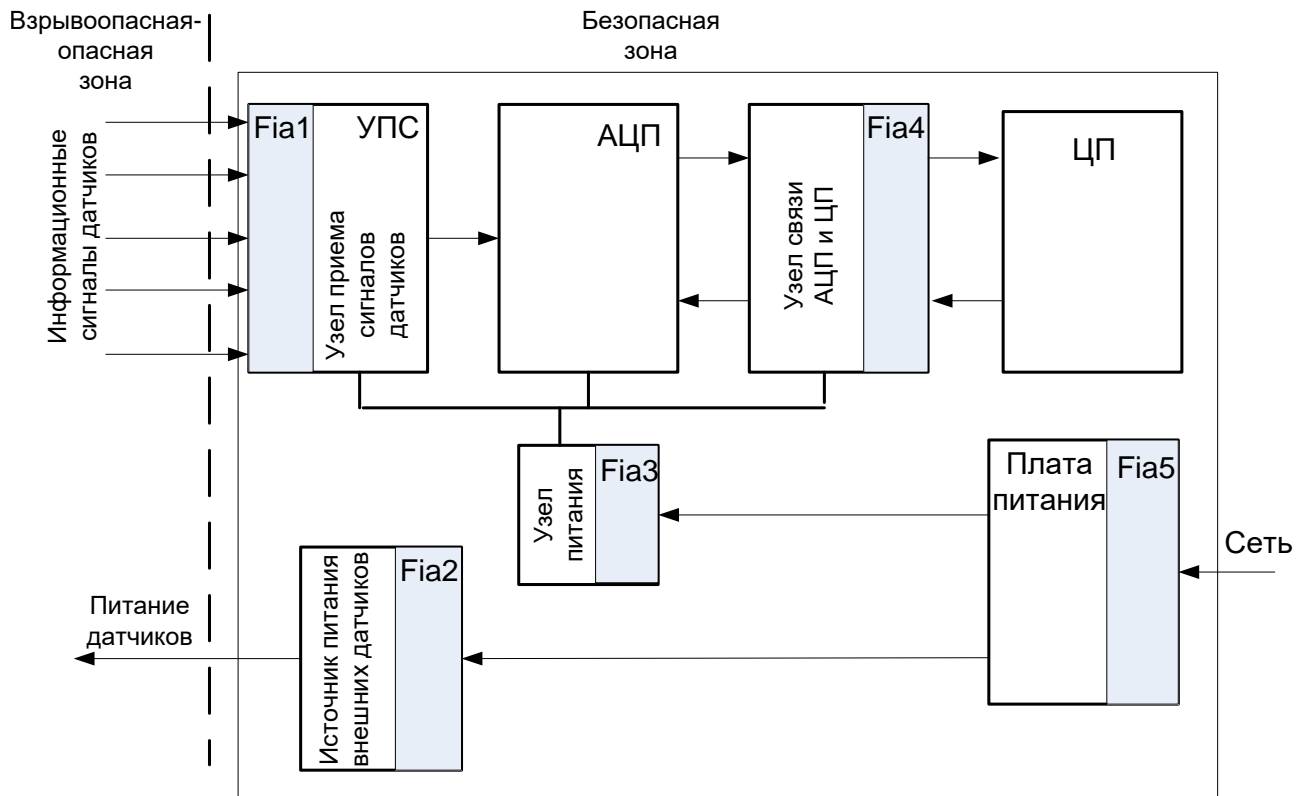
Взрывоопасная-опасная зона

Безопасная зона

Информационные сигналы датчиков

Fia1 УПС

Узел приема сигналов датчиков

АЦП

Fia4

Узел связи АЦП и ЦП

ЦП

Узел питания

Fia3

Плата питания

Fia5

Сеть

Источник питания внешних датчиков

Fia2

Питание датчиков